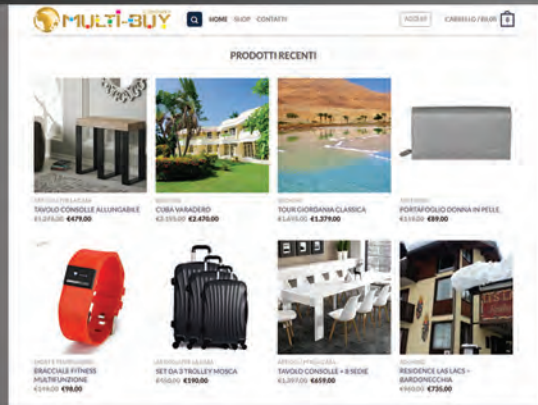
MULTI-BUY

HOME SHOP CONTATTI

ACCEDI CARRELLO / €0,00 0

PRODOTTI RECENTI

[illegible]
TAVOLO CONSOLLE ALLUNGABILE
€1.274,00 €479,00

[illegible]
CUBA VARADERO
€2.595,00 €2.470,00

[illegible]
TOUR GIORDANIA CLASSICA
€1.495,00 €1.379,00

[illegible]
PORTAFOGLIO DONNA IN PELLE
€114,00 €89,00

SMART & TELEFONINI
BRACCIALE FITNESS MULTIFUNZIONE
€114,00 €98,00

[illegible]
SET DA 3 TROLLEY MOSCA
€450,00 €190,00

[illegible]
TAVOLO CONSOLLE + 8 SEDIE
€1.397,00 €659,00

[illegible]
RESIDENCE LAS LACS – BARDONECCHIA
€960,00 €735,00